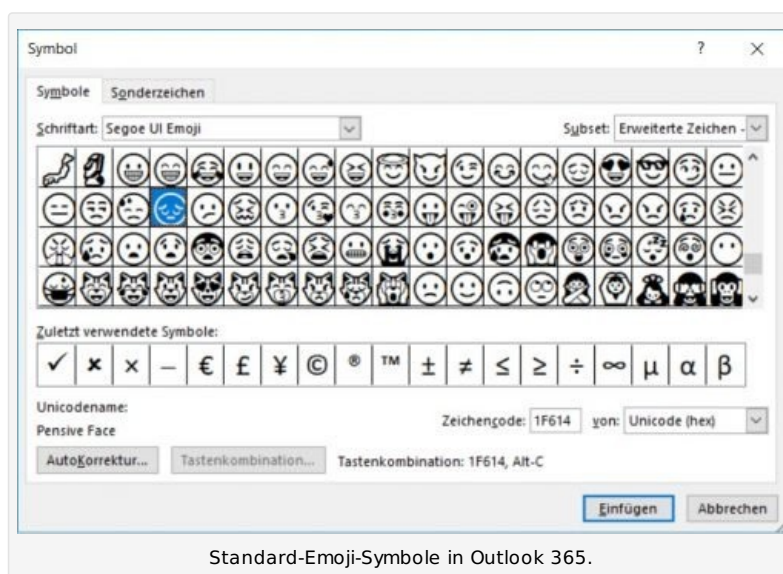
Symbol ? ×

Symbole Sonderzeichen

Schriftart: Segoe UI Emoji

Subset: Erweiterte Zeichen -

Zuletzt verwendete Symbole:

| ✓ | ✖ | × | – | € | £ | ¥ | © | ® | ™ | ± | ≠ | ≤ | ≥ | ÷ | ∞ | µ | α | β |
|---|---|---|---|---|---|---|---|---|---|---|---|---|---|---|---|---|---|---|

Unicodename:
Pensive Face

Zeichencode: 1F614 von: Unicode (hex)

AutoKorrektur... Tastenkombination... Tastenkombination: 1F614, Alt-C

Einfügen Abbrechen

Standard-Emoji-Symbole in Outlook 365.